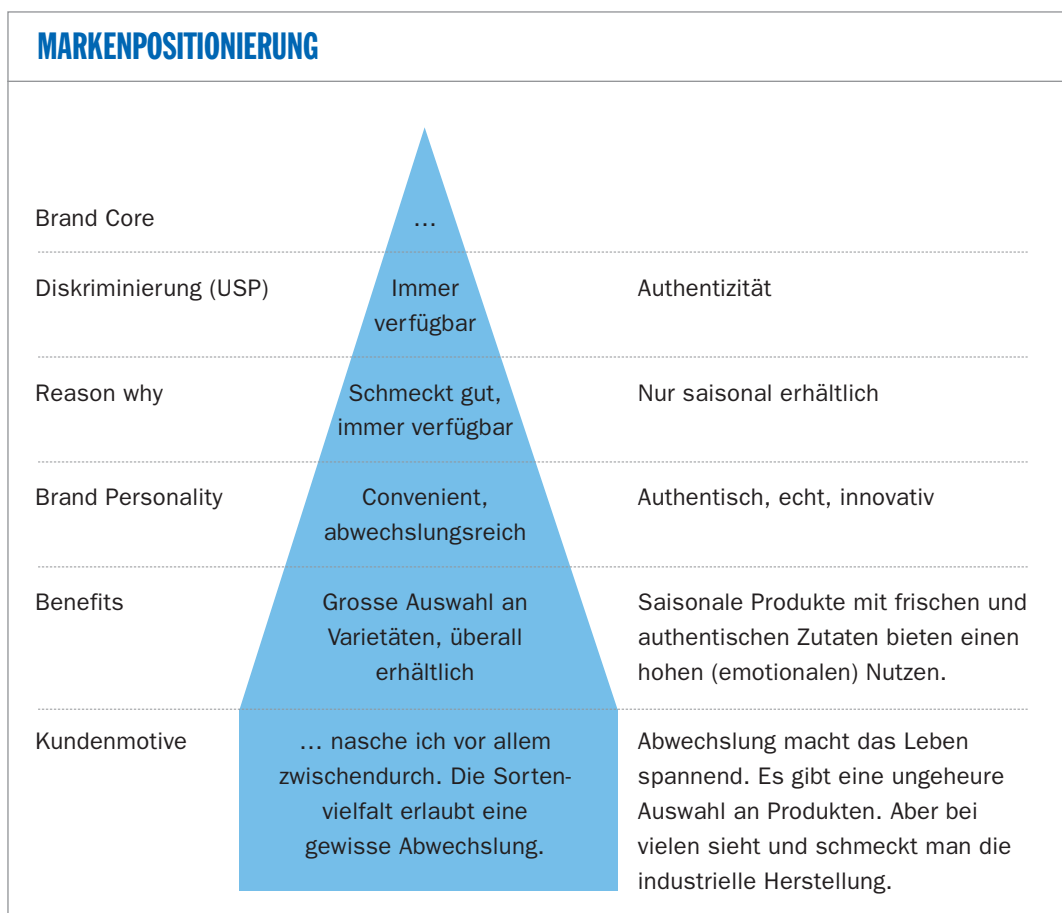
MARKENPOSITIONIERUNG

| | | |
|---|---|---|
| Brand Core | … | |
| Diskriminierung (USP) | Immer verfügbar | Authentizität |
| Reason why | Schmeckt gut, immer verfügbar | Nur saisonal erhältlich |
| Brand Personality | Convenient, abwechslungsreich | Authentisch, echt, innovativ |
| Benefits | Grosse Auswahl an Varietäten, überall erhältlich | Saisonale Produkte mit frischen und authentischen Zutaten bieten einen hohen (emotionalen) Nutzen. |
| Kundenmotive | … nasche ich vor allem zwischendurch. Die Sortenvielfalt erlaubt eine gewisse Abwechslung. | Abwechslung macht das Leben spannend. Es gibt eine ungeheure Auswahl an Produkten. Aber bei vielen sieht und schmeckt man die industrielle Herstellung. |